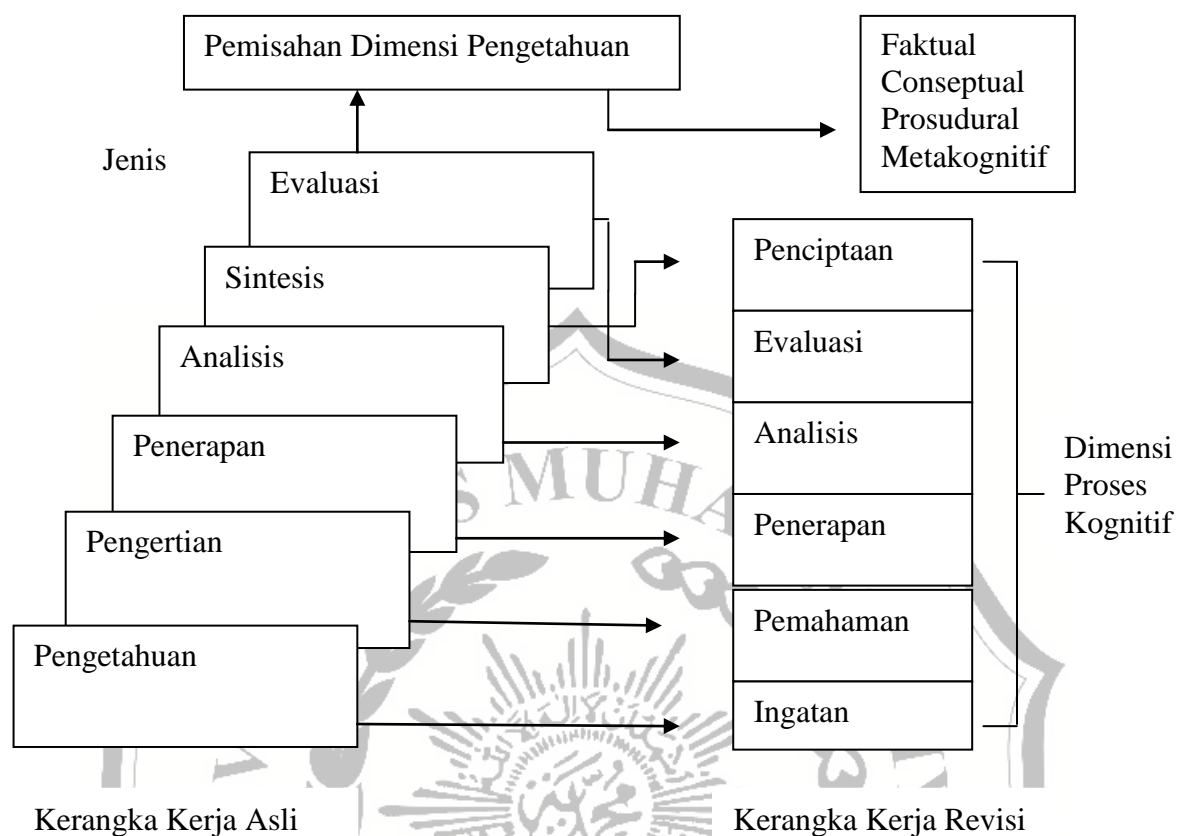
Pemisahan Dimensi Pengetahuan

Faktual
Conseptual
Prosudural
Metakognitif

Jenis

Evaluasi

Sintesis

Analisis

Penerapan

Pengertian

Pengetahuan

Penciptaan

Evaluasi

Analisis

Penerapan

Pemahaman

Ingatan

Dimensi Proses Kognitif

MUHA

Kerangka Kerja Asli

Kerangka Kerja Revisi